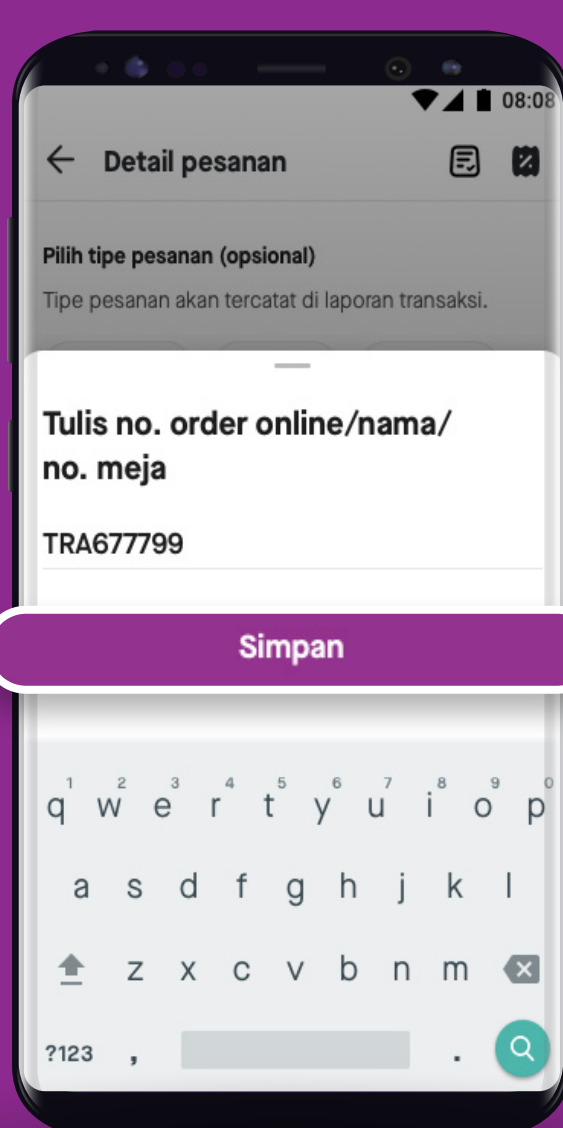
08:08

Detail pesanan

Pilih tipe pesanan (opsional)

Tipe pesanan akan tercatat di laporan transaksi.

Tulis no. order online/nama/ no. meja

TRA677799

Simpan

1 2 3 4 5 6 7 8 9 0
q w e r t y u i o p
a s d f g h j k l
z x c v b n m
?123 , .